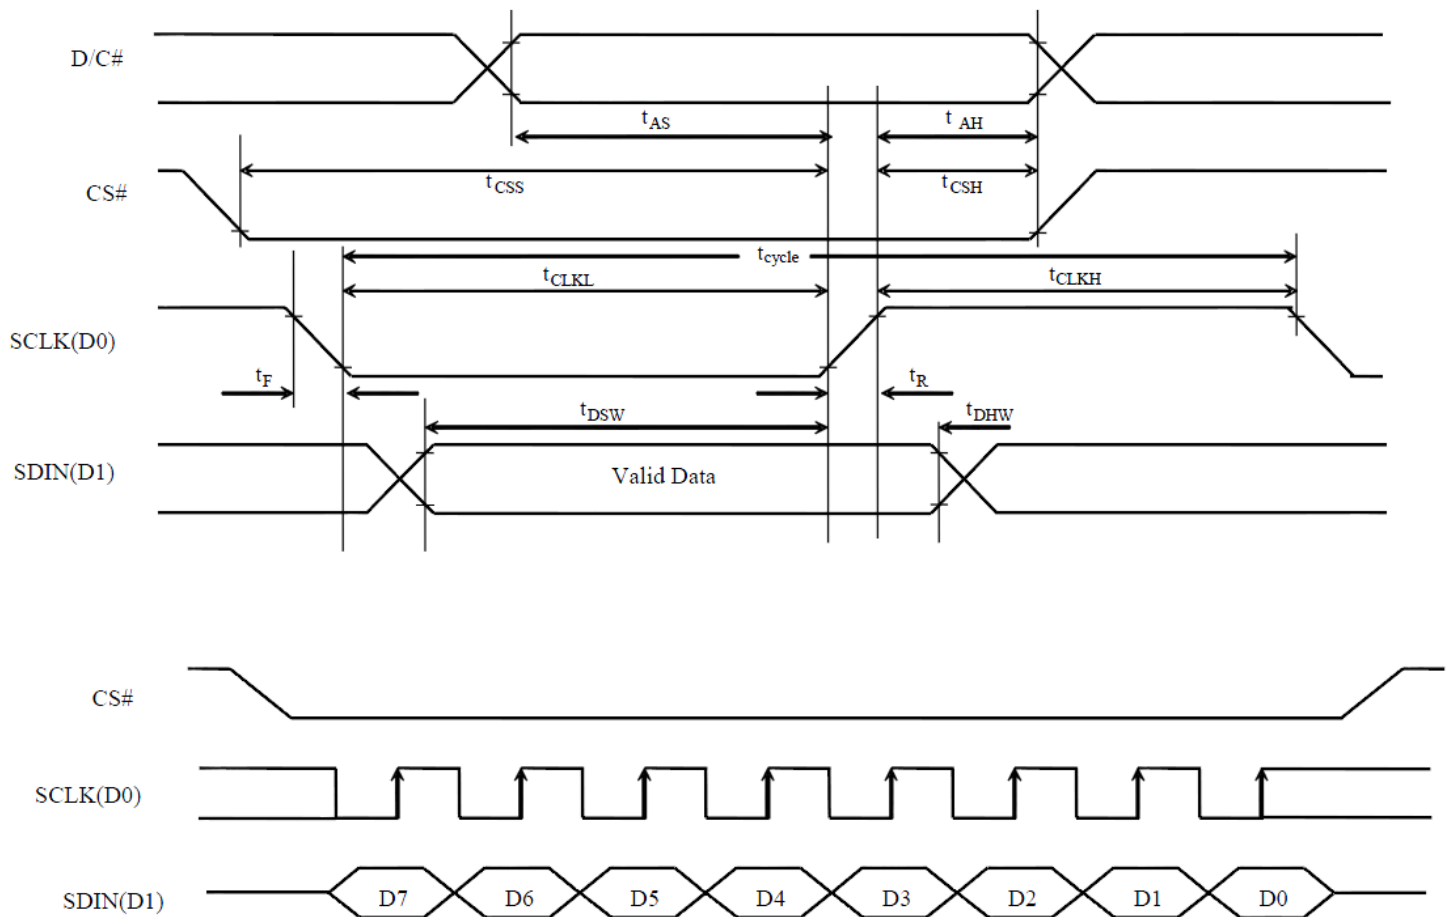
D/C#

$t_{AS}$

$t_{AH}$

CS#

$t_{CSS}$

$t_{CSH}$

$t_{cycle}$

$t_{CLKL}$

$t_{CLKH}$

SCLK(D0)

$t_F$

$t_R$

$t_{DSW}$

$t_{DHW}$

SDIN(D1)

Valid Data

CS#

SCLK(D0)

SDIN(D1)

D7 D6 D5 D4 D3 D2 D1 D0